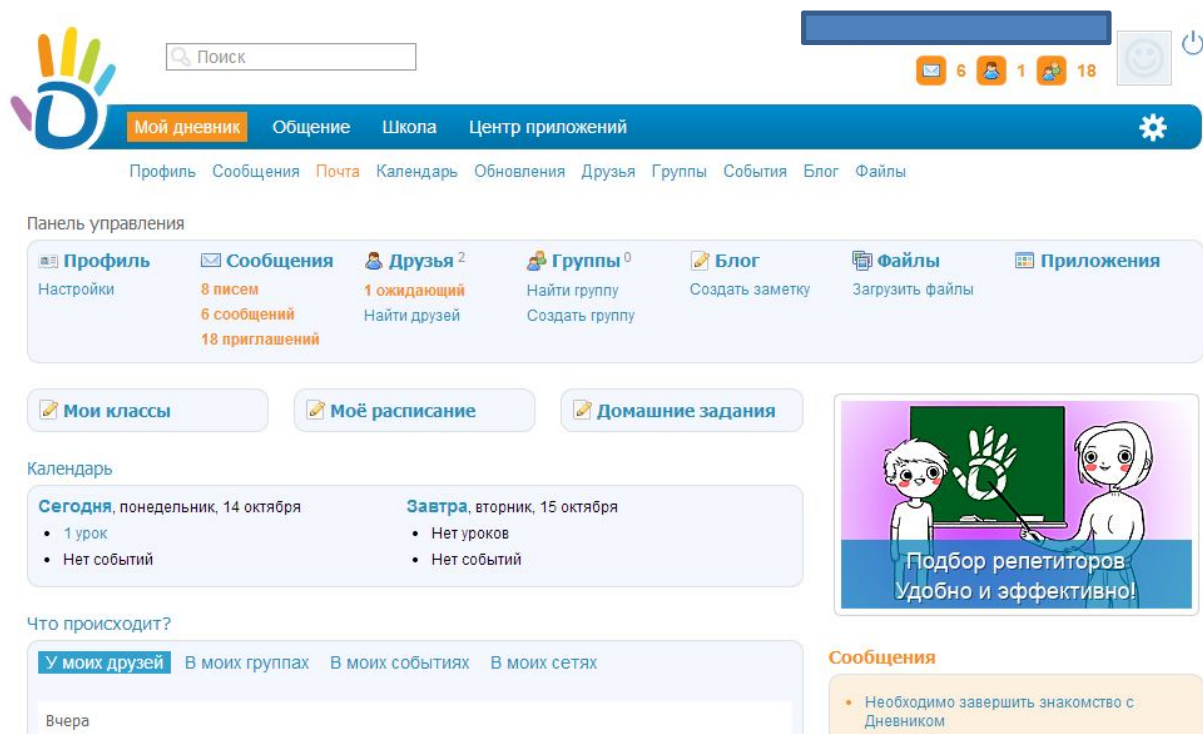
Поиск

6 1 18

Мой дневник Общение Школа Центр приложений

Профиль Сообщения Почта Календарь Обновления Друзья Группы События Блог Файлы

Панель управления

Профиль
Настройки

Сообщения
8 писем
6 сообщений
18 приглашений

Друзья 2
1 ожидающий
Найти друзей

Группы 0
Найти группу
Создать группу

Блог
Создать заметку

Файлы
Загрузить файлы

Приложения

Мои классы

Моё расписание

Домашние задания

Подбор репетиторов
Удобно и эффективно!

Календарь

Сегодня, понедельник, 14 октября
- 1 урок
- Нет событий

Завтра, вторник, 15 октября
- Нет уроков
- Нет событий

Что происходит?

У моих друзей В моих группах В моих событиях В моих сетях

Вчера

Сообщения

- Необходимо завершить знакомство с Дневником